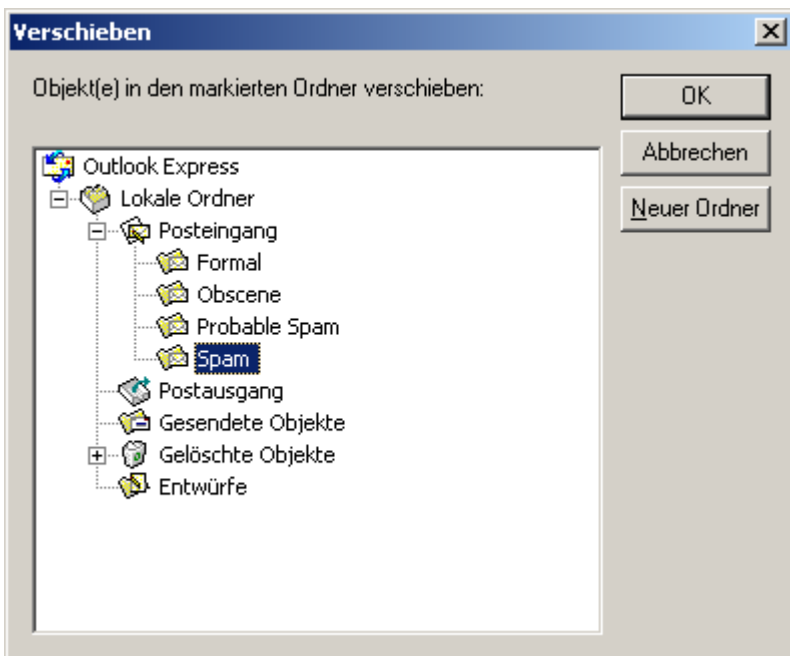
Verschieben

Objekt(e) in den markierten Ordner verschieben:

OK

Abbrechen

Neuer Ordner

Outlook Express
Lokale Ordner
Posteingang
Formal
Obscene
Probable Spam
Spam
Postausgang
Gesendete Objekte
Gelöschte Objekte
Entwürfe